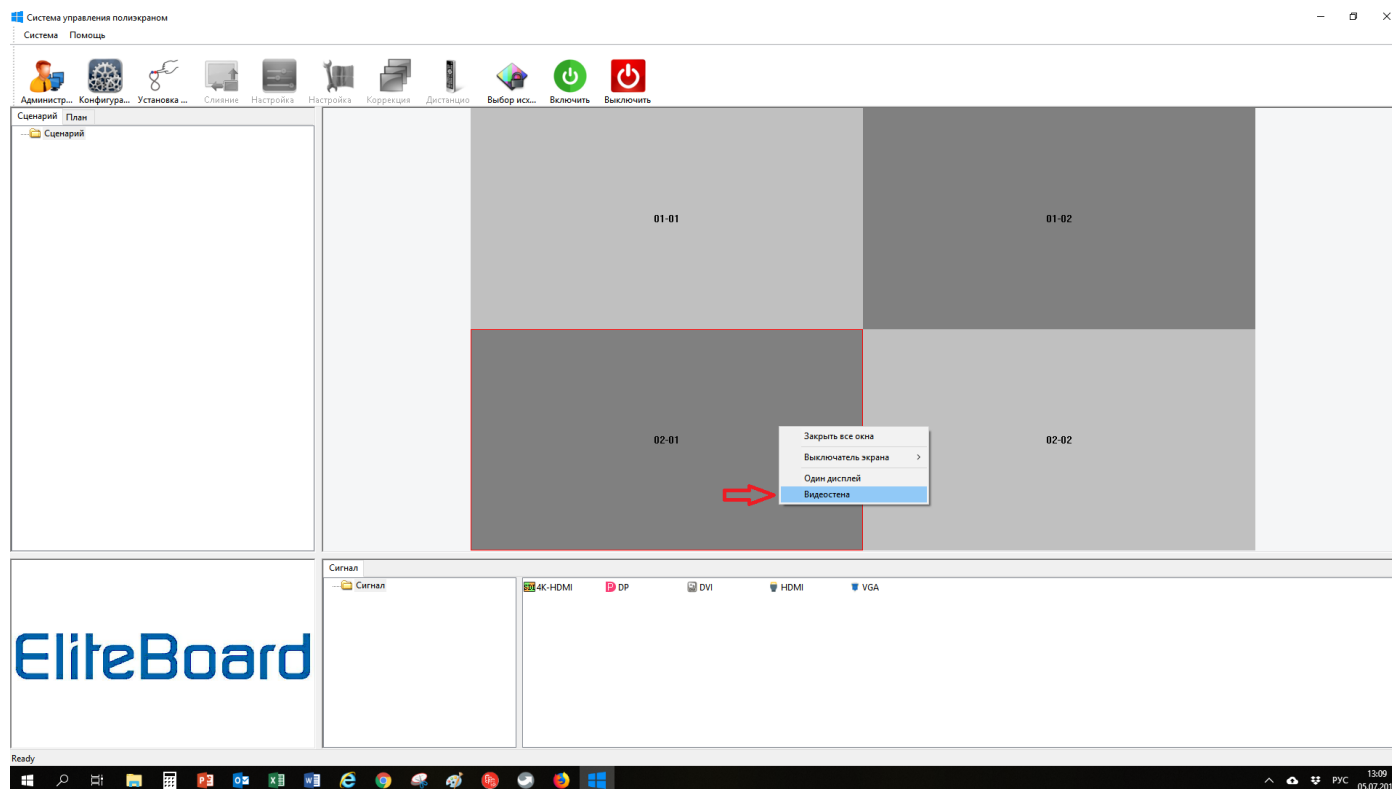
Система управления полиэкраном

Система Помощь

Администр... Конфигура... Установка ... Слияние Настройка Настройка Коррекция Дистанцио Выбор исх... Включить Выключить

Сценарий План

Сценарий

01-01

01-02

02-01

02-02

Закрыть все окна

Выключатель экрана

Один дисплей

Видеостена

EliteBoard

Сигнал

Сигнал

4K-HDMI DP DVI HDMI VGA

Ready

РУС 13:09 05.07.20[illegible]